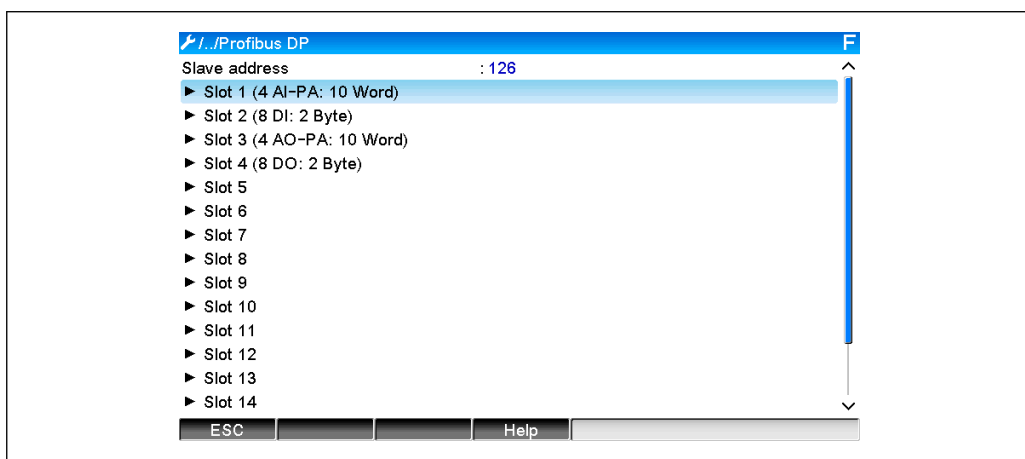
/../Profibus DP F
Slave address : 126
► Slot 1 (4 AI-PA: 10 Word)
► Slot 2 (8 DI: 2 Byte)
► Slot 3 (4 AO-PA: 10 Word)
► Slot 4 (8 DO: 2 Byte)
► Slot 5
► Slot 6
► Slot 7
► Slot 8
► Slot 9
► Slot 10
► Slot 11
► Slot 12
► Slot 13
► Slot 14

ESC | | | Help |